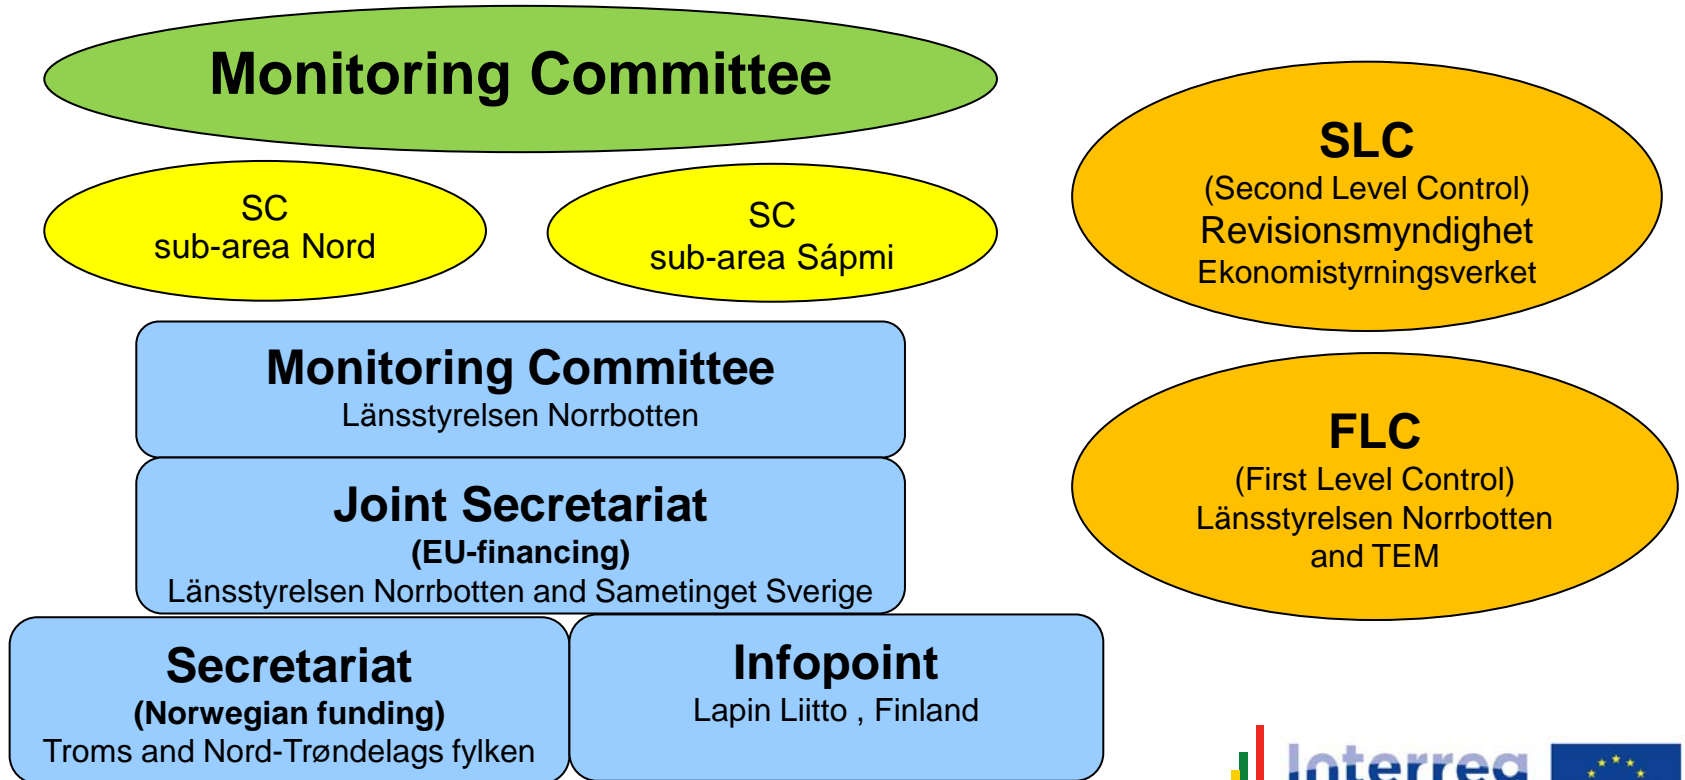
Monitoring Committee

SC
sub-area Nord

SC
sub-area Sápmi

SLC
(Second Level Control)
Revisionsmyndighet
Ekonomistyrningsverket

Monitoring Committee
Länsstyrelsen Norrbotten

Joint Secretariat
(EU-financing)
Länsstyrelsen Norrbotten and Sametinget Sverige

FLC
(First Level Control)
Länsstyrelsen Norrbotten
and TEM

Secretariat
(Norwegian funding)
Troms and Nord-Trøndelags fylken

Infopoint
Lapin Liitto , Finland

Interreg